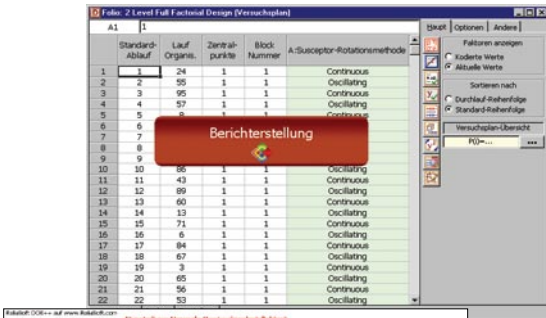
Folio: 2 Level Full Factorial Design (Versuchsplan)

A1 | 1

|  | Standard-Ablauf | Lauf Organis. | Zentral-punkte | Block Nummer | A:Susceptor-Rotationsmethode |
|---|---|---|---|---|---|
| 1 | 1 | 24 | 1 | 1 | Continuous |
| 2 | 2 | 55 | 1 | 1 | Oscillating |
| 3 | 3 | 95 | 1 | 1 | Continuous |
| 4 | 4 | 57 | 1 | 1 | Oscillating |
| 5 | 5 | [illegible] | | | |
| 6 | 6 | | | | |
| 7 | 7 | | | | |
| 8 | 8 | | | | |
| 9 | 9 | | | | |
| 10 | 10 | 86 | 1 | 1 | Oscillating |
| 11 | 11 | 43 | 1 | 1 | Continuous |
| 12 | 12 | 89 | 1 | 1 | Oscillating |
| 13 | 13 | 60 | 1 | 1 | Continuous |
| 14 | 14 | 13 | 1 | 1 | Oscillating |
| 15 | 15 | 71 | 1 | 1 | Continuous |
| 16 | 16 | 6 | 1 | 1 | Oscillating |
| 17 | 17 | 84 | 1 | 1 | Continuous |
| 18 | 18 | 67 | 1 | 1 | Oscillating |
| 19 | 19 | 3 | 1 | 1 | Continuous |
| 20 | 20 | 65 | 1 | 1 | Oscillating |
| 21 | 21 | 56 | 1 | 1 | Continuous |
| 22 | 22 | 53 | 1 | 1 | Oscillating |

Berichterstellung

Haupt | Optionen | Andere

Faktoren anzeigen
Kodierte Werte
Aktuelle Werte

Sortieren nach
Durchlauf-Reihenfolge
Standard-Reihenfolge

Versuchsplan-Übersicht

P(0)=...

Reliasoft DOE++ auf www.Reliasoft.com
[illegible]